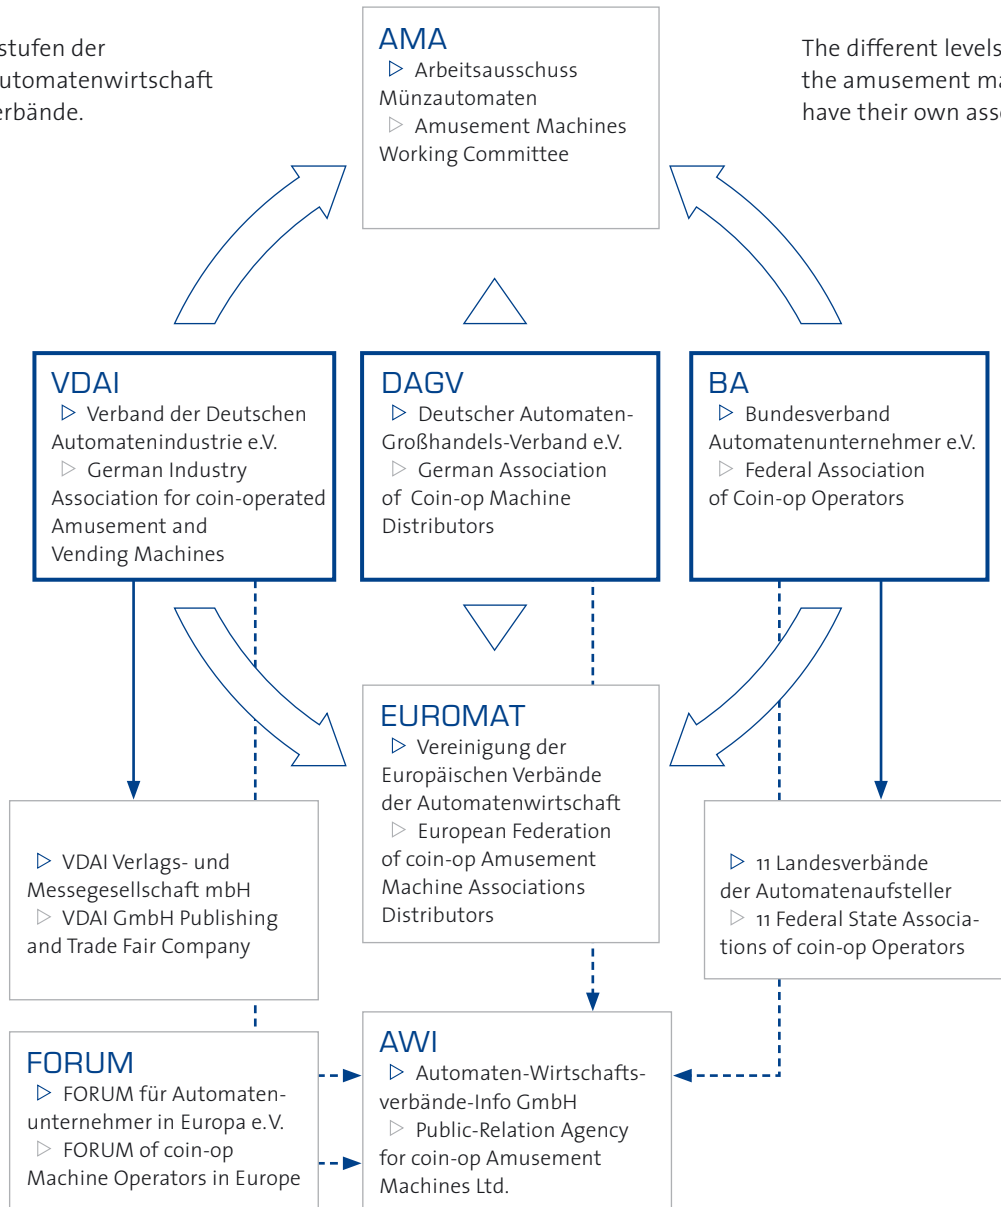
stufen der
utomatenwirtschaft
erbände.

The different levels
the amusement ma
have their own asso

AMA
▷ Arbeitsausschuss Münzautomaten
▷ Amusement Machines Working Committee

VDAI
▷ Verband der Deutschen Automatenindustrie e.V.
▷ German Industry Association for coin-operated Amusement and Vending Machines

DAGV
▷ Deutscher Automaten-Großhandels-Verband e.V.
▷ German Association of Coin-op Machine Distributors

BA
▷ Bundesverband Automatenunternehmer e.V.
▷ Federal Association of Coin-op Operators

EUROMAT
▷ Vereinigung der Europäischen Verbände der Automatenwirtschaft
▷ European Federation of coin-op Amusement Machine Associations Distributors

▷ VDAI Verlags- und Messegesellschaft mbH
▷ VDAI GmbH Publishing and Trade Fair Company

▷ 11 Landesverbände der Automatenaufsteller
▷ 11 Federal State Associations of coin-op Operators

FORUM
▷ FORUM für Automatenunternehmer in Europa e.V.
▷ FORUM of coin-op Machine Operators in Europe

AWI
▷ Automaten-Wirtschaftsverbände-Info GmbH
▷ Public-Relation Agency for coin-op Amusement Machines Ltd.